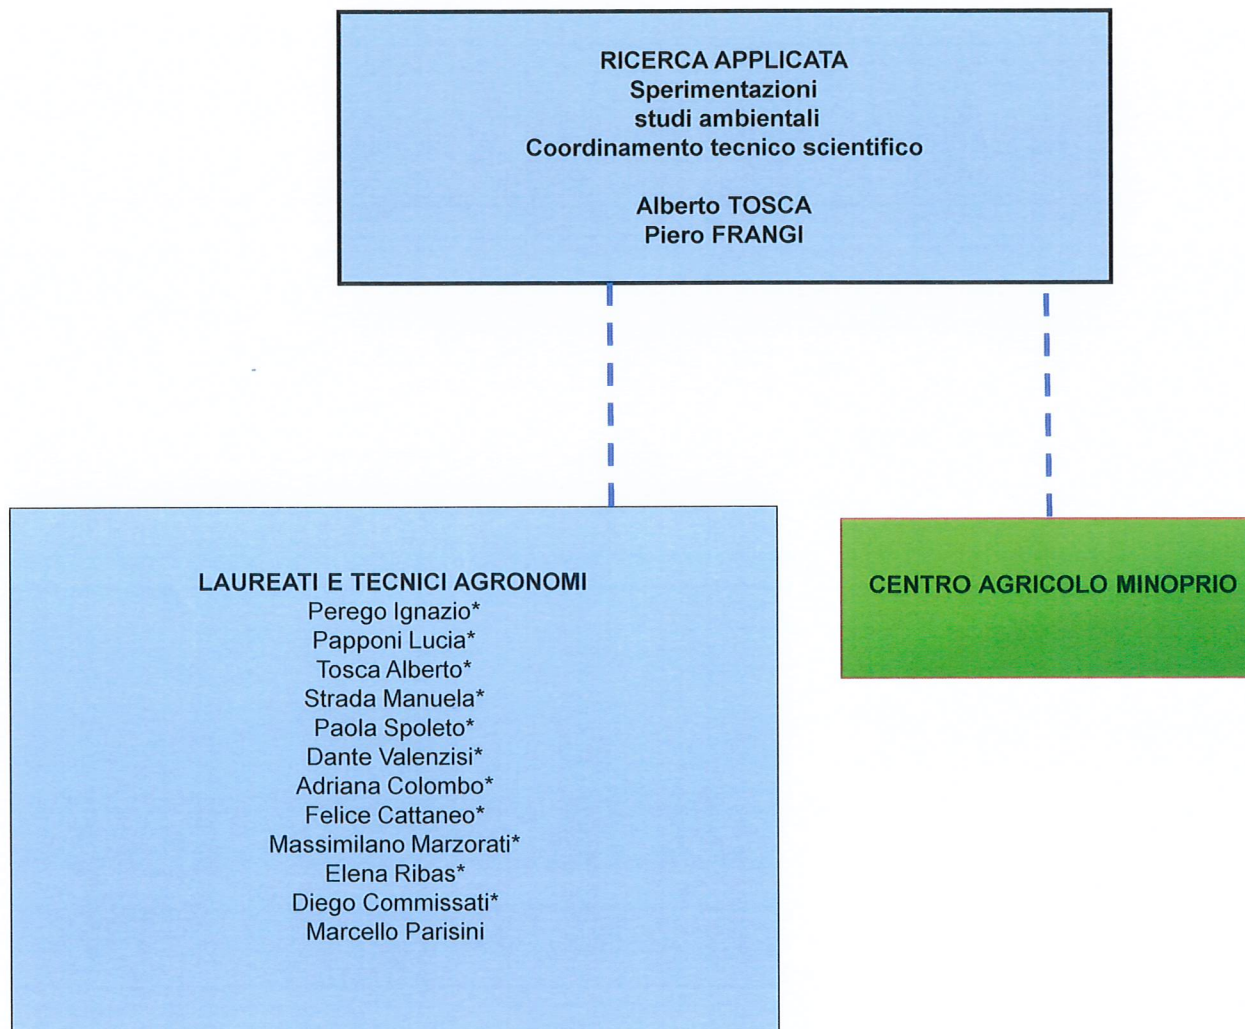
RICERCA APPLICATA
Sperimentazioni
studi ambientali
Coordinamento tecnico scientifico

Alberto TOSCA
Piero FRANGI

LAUREATI E TECNICI AGRONOMI
Perego Ignazio*
Papponi Lucia*
Tosca Alberto*
Strada Manuela*
Paola Spoleto*
Dante Valenzisi*
Adriana Colombo*
Felice Cattaneo*
Massimilano Marzorati*
Elena Ribas*
Diego Commissati*
Marcello Parisini

CENTRO AGRICOLO MINOPRIO